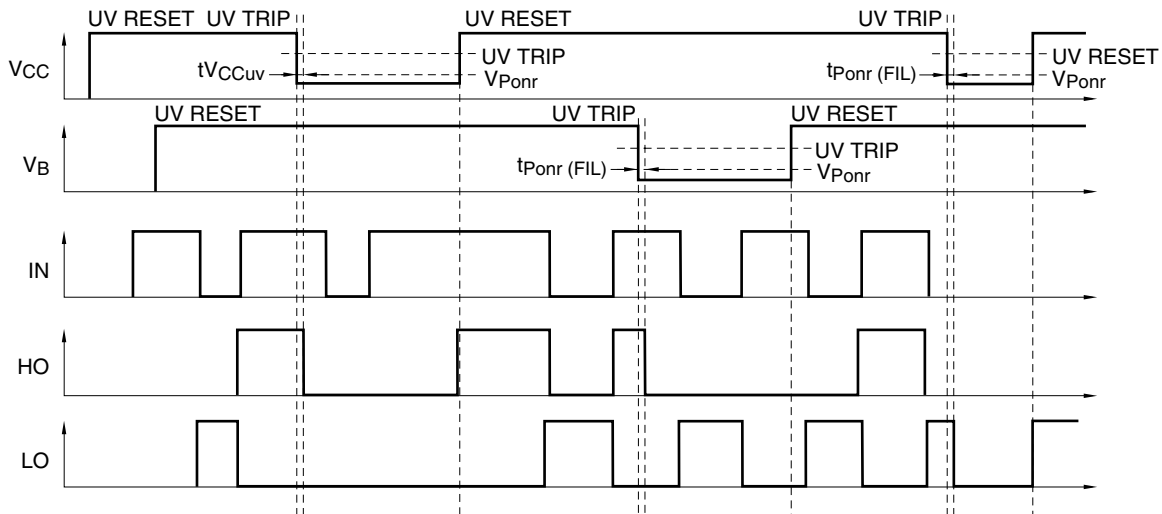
UV RESET UV TRIP UV RESET UV TRIP

$V_{CC}$

UV TRIP

$tV_{CCuv}$

$V_{Ponr}$

$t_{Ponr\ (FIL)}$

UV RESET

$V_{Ponr}$

UV RESET UV TRIP UV RESET

$V_B$

UV TRIP

$t_{Ponr\ (FIL)}$

$V_{Ponr}$

IN

HO

LO